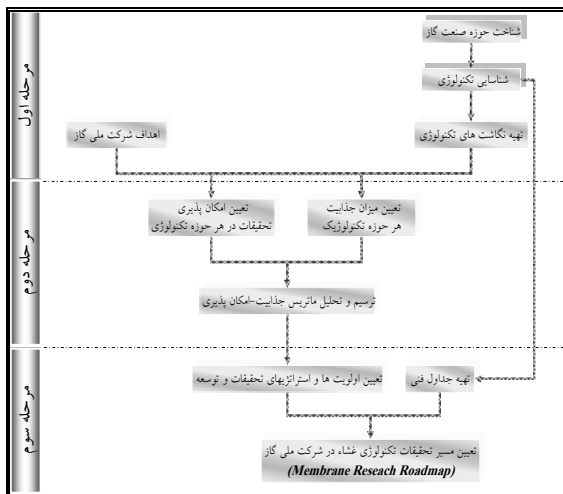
مرحله اول

شناخت حوزه صنعت گاز

شناسایی تکنولوژی

تهیه نگاشت های تکنولوژی

اهداف شرکت ملی گاز

مرحله دوم

تعیین میزان جذابیت هر حوزه تکنولوژیک

تعیین امکان پذیری تحقیقات در هر حوزه تکنولوژی

ترسیم و تحلیل ماتریس جذابیت-امکان پذیری

مرحله سوم

تهیه جداول فنی

تعیین اولویت ها و استراتژیهای تحقیقات و توسعه

تعیین مسیر تحقیقات تکنولوژی غشاء در شرکت ملی گاز
(Membrane Reseach Roadmap)